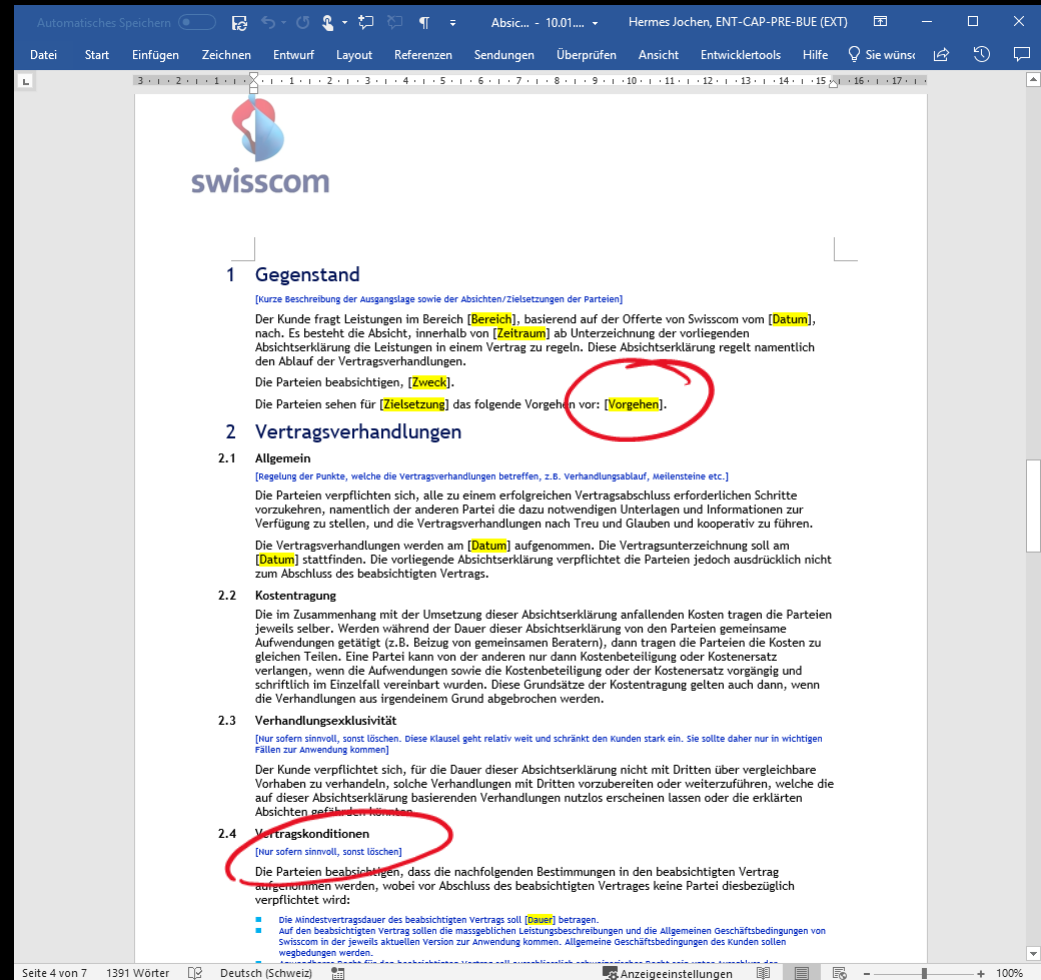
Automatisches Speichern  Absic... - 10.01.... Hermes Jochen, ENT-CAP-PRE-BUE (EXT)

Datei Start Einfügen Zeichnen Entwurf Layout Referenzen Sendungen Überprüfen Ansicht Entwicklertools Hilfe Sie wünsc

swisscom

1 Gegenstand

[Kurze Beschreibung der Ausgangslage sowie der Absichten/Zielsetzungen der Parteien]

Der Kunde fragt Leistungen im Bereich [Bereich], basierend auf der Offerte von Swisscom vom [Datum], nach. Es besteht die Absicht, innerhalb von [Zeitraum] ab Unterzeichnung der vorliegenden Absichtserklärung die Leistungen in einem Vertrag zu regeln. Diese Absichtserklärung regelt namentlich den Ablauf der Vertragsverhandlungen.

Die Parteien beabsichtigen, [Zweck].

Die Parteien sehen für [Zielsetzung] das folgende Vorgehen vor: [Vorgehen].

2 Vertragsverhandlungen

2.1 Allgemein

[Regelung der Punkte, welche die Vertragsverhandlungen betreffen, z.B. Verhandlungsablauf, Meilensteine etc.]

Die Parteien verpflichten sich, alle zu einem erfolgreichen Vertragsabschluss erforderlichen Schritte vorzukehren, namentlich der anderen Partei die dazu notwendigen Unterlagen und Informationen zur Verfügung zu stellen, und die Vertragsverhandlungen nach Treu und Glauben und kooperativ zu führen.

Die Vertragsverhandlungen werden am [Datum] aufgenommen. Die Vertragsunterzeichnung soll am [Datum] stattfinden. Die vorliegende Absichtserklärung verpflichtet die Parteien jedoch ausdrücklich nicht zum Abschluss des beabsichtigten Vertrags.

2.2 Kostentragung

Die im Zusammenhang mit der Umsetzung dieser Absichtserklärung anfallenden Kosten tragen die Parteien jeweils selber. Werden während der Dauer dieser Absichtserklärung von den Parteien gemeinsame Aufwendungen getätigt (z.B. Beizug von gemeinsamen Beratern), dann tragen die Parteien die Kosten zu gleichen Teilen. Eine Partei kann von der anderen nur dann Kostenbeteiligung oder Kostenersatz verlangen, wenn die Aufwendungen sowie die Kostenbeteiligung oder der Kostenersatz vorgängig und schriftlich im Einzelfall vereinbart wurden. Diese Grundsätze der Kostentragung gelten auch dann, wenn die Verhandlungen aus irgendeinem Grund abgebrochen werden.

2.3 Verhandlungsexklusivität

[Nur sofern sinnvoll, sonst löschen. Diese Klausel geht relativ weit und schränkt den Kunden stark ein. Sie sollte daher nur in wichtigen Fällen zur Anwendung kommen]

Der Kunde verpflichtet sich, für die Dauer dieser Absichtserklärung nicht mit Dritten über vergleichbare Vorhaben zu verhandeln, solche Verhandlungen mit Dritten vorzubereiten oder weiterzuführen, welche die auf dieser Absichtserklärung basierenden Verhandlungen nutzlos erscheinen lassen oder die erklärten Absichten gefährden könnten.

2.4 Vertragskonditionen

[Nur sofern sinnvoll, sonst löschen]

Die Parteien beabsichtigen, dass die nachfolgenden Bestimmungen in den beabsichtigten Vertrag aufgenommen werden, wobei vor Abschluss des beabsichtigten Vertrages keine Partei diesbezüglich verpflichtet wird:

Die Mindestvertragsdauer des beabsichtigten Vertrags soll [Dauer] betragen.
Auf den beabsichtigten Vertrag sollen die massgeblichen Leistungsbeschreibungen und die Allgemeinen Geschäftsbedingungen von Swisscom in der jeweils aktuellen Version zur Anwendung kommen. Allgemeine Geschäftsbedingungen des Kunden sollen wegbedungen werden.
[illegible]

Seite 4 von 7 1391 Wörter Deutsch (Schweiz) Anzeigeeinstellungen 100%